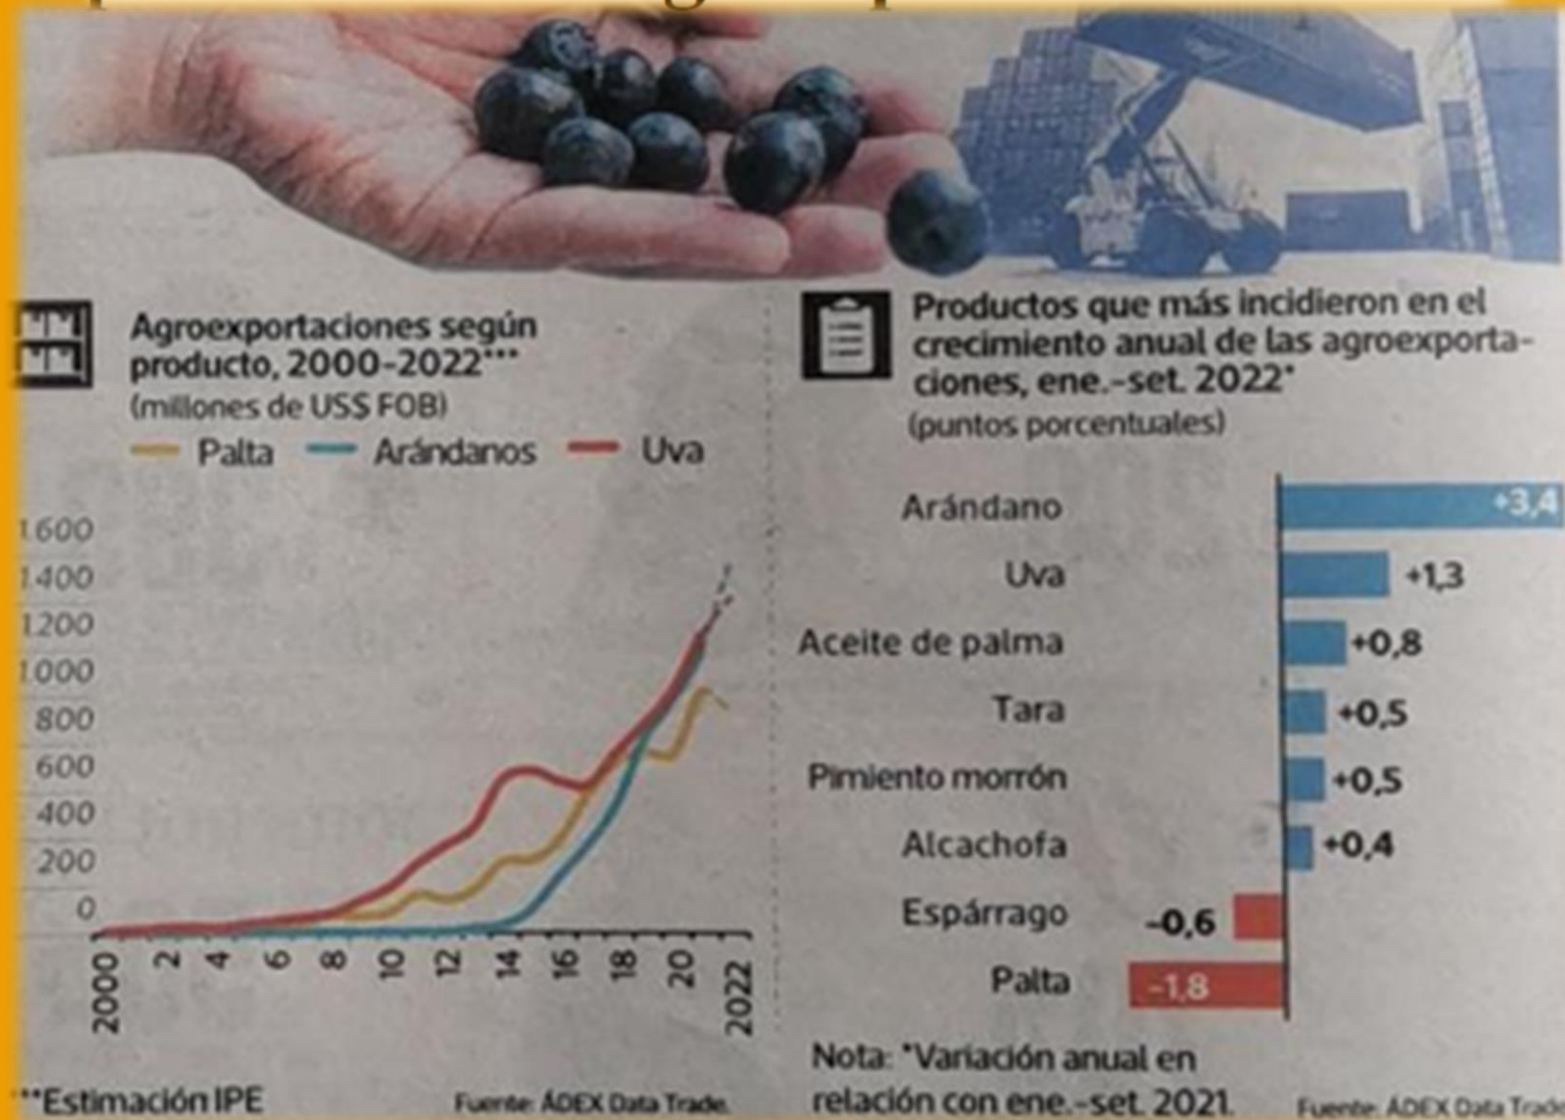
Agroexportaciones según producto, 2000-2022***
(millones de US$ FOB)
Palta Arándanos Uva

1 600
1 400
1 200
1 000
800
600
400
200
0

2000 2 4 6 8 10 12 14 16 18 20 2022

**Estimación IPE
Fuente: ADEX Data Trade.

Productos que más incidieron en el crecimiento anual de las agroexportaciones, ene.-set. 2022*
(puntos porcentuales)

| | |
|---|---|
| Arándano | +3,4 |
| Uva | +1,3 |
| Aceite de palma | +0,8 |
| Tara | +0,5 |
| Pimiento morrón | +0,5 |
| Alcachofa | +0,4 |
| Espárrago | -0,6 |
| Palta | -1,8 |

Nota: *Variación anual en relación con ene.-set. 2021.
Fuente: ADEX Data Trade